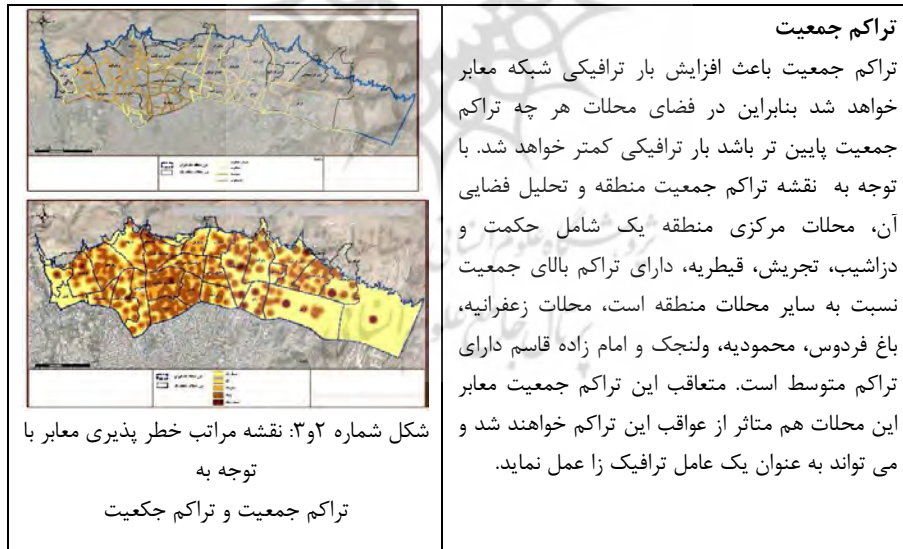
تراکم جمعیت

تراکم جمعیت باعث افزایش بار ترافیکی شبکه معابر خواهد شد بنابراین در فضای محلات هر چه تراکم جمعیت پایین تر باشد بار ترافیکی کمتر خواهد شد. با توجه به نقشه تراکم جمعیت منطقه و تحلیل فضایی آن، محلات مرکزی منطقه یک شامل حکمت و دزاشیب، تجریش، قیطریه، دارای تراکم بالای جمعیت نسبت به سایر محلات منطقه است، محلات زعفرانیه، باغ فردوس، محمودیه، ولنجک و امام زاده قاسم دارای تراکم متوسط است. متعاقب این تراکم جمعیت معابر این محلات هم متاثر از عواقب این تراکم خواهند شد و می تواند به عنوان یک عامل ترافیک زا عمل نماید.

شکل شماره ۲و۳: نقشه مراتب خطر پذیری معابر با توجه به
تراکم جمعیت و تراکم جکعیت